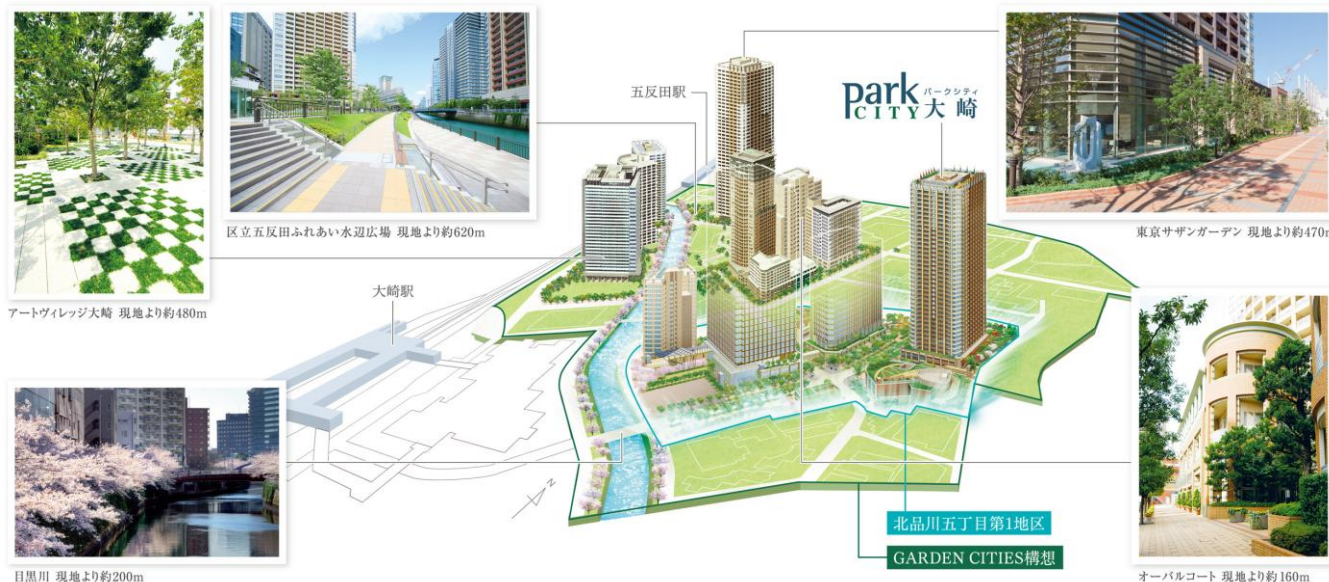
区立五反田ふれあい水辺広場 現地より約620m

五反田駅

park CITY パークシティ 大崎

東京サザンガーデン 現地より約470m

アートヴィレッジ大崎 現地より約480m

大崎駅

目黒川 現地より約200m

N

北品川五丁目第1地区

GARDEN CITIES構想

オーバルコート 現地より約160m